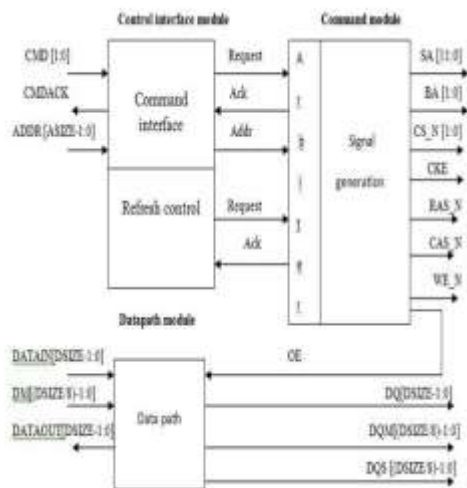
Control interface module

Command module

CMD [1:0]

CMDACK

ADDR [ASIZE-1:0]

Command interface

Refresh control

Request

Ack

Addr

Request

Ack

A r b i t e r

Signal generation

SA [1:0]

BA [1:0]

CS_N [1:0]

CKE

RAS_N

CAS_N

WE_N

Datapath module

OE

DATAIN[DSIZE-1:0]

DM[DSIZE/8-1:0]

DATAOUT[DSIZE-1:0]

Data path

DQ[DSIZE-1:0]

DQM[DSIZE/8-1:0]

DQS [DSIZE/8-1:0]